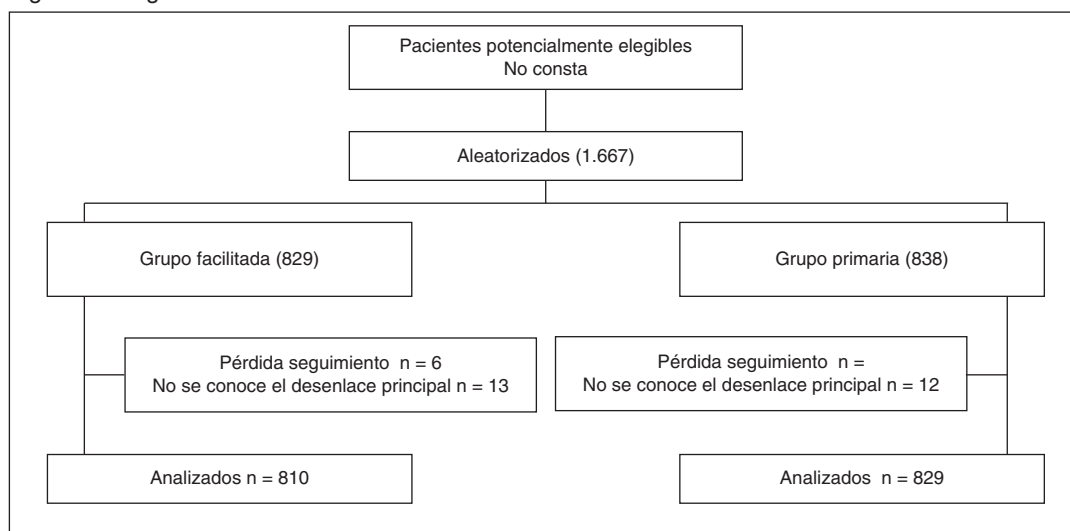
Pacientes potencialmente elegibles
No consta

Aleatorizados (1.667)

Grupo facilitada (829)

Grupo primaria (838)

Pérdida seguimiento n = 6
No se conoce el desenlace principal n = 13

Pérdida seguimiento n =
No se conoce el desenlace principal n = 12

Analizados n = 810

Analizados n = 829